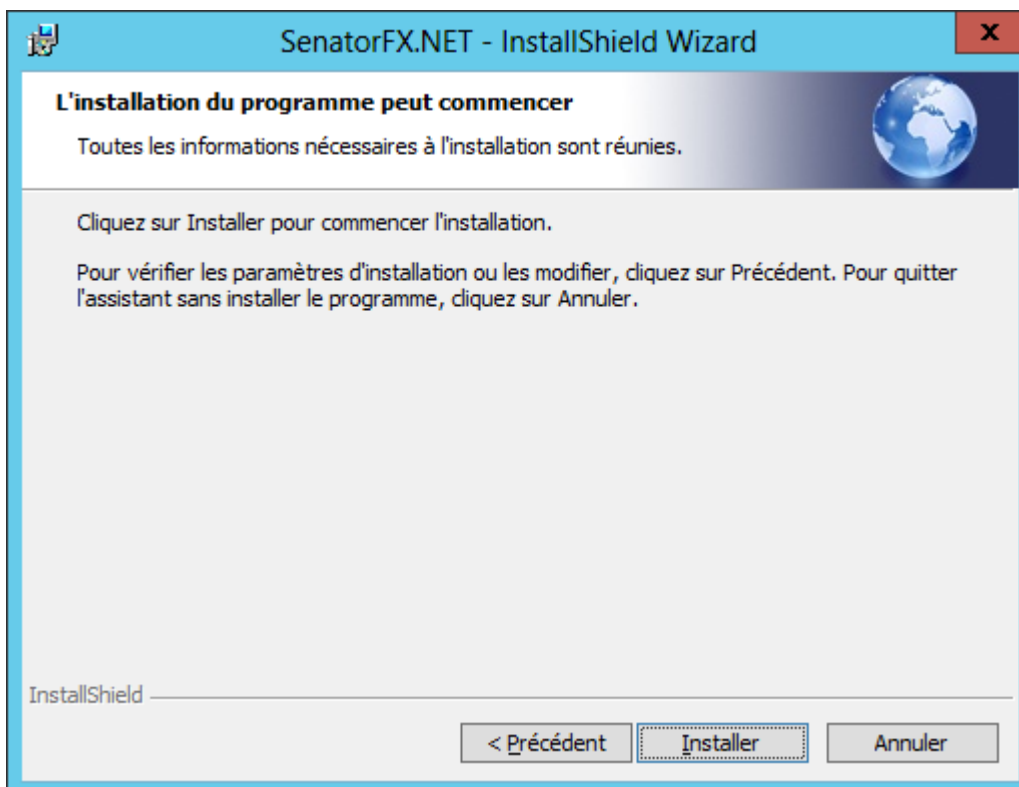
SenatorFX.NET - InstallShield Wizard

x

L'installation du programme peut commencer

Toutes les informations nécessaires à l'installation sont réunies.

Cliquez sur Installer pour commencer l'installation.

Pour vérifier les paramètres d'installation ou les modifier, cliquez sur Précédent. Pour quitter l'assistant sans installer le programme, cliquez sur Annuler.

InstallShield

< Précédent

Installer

Annuler